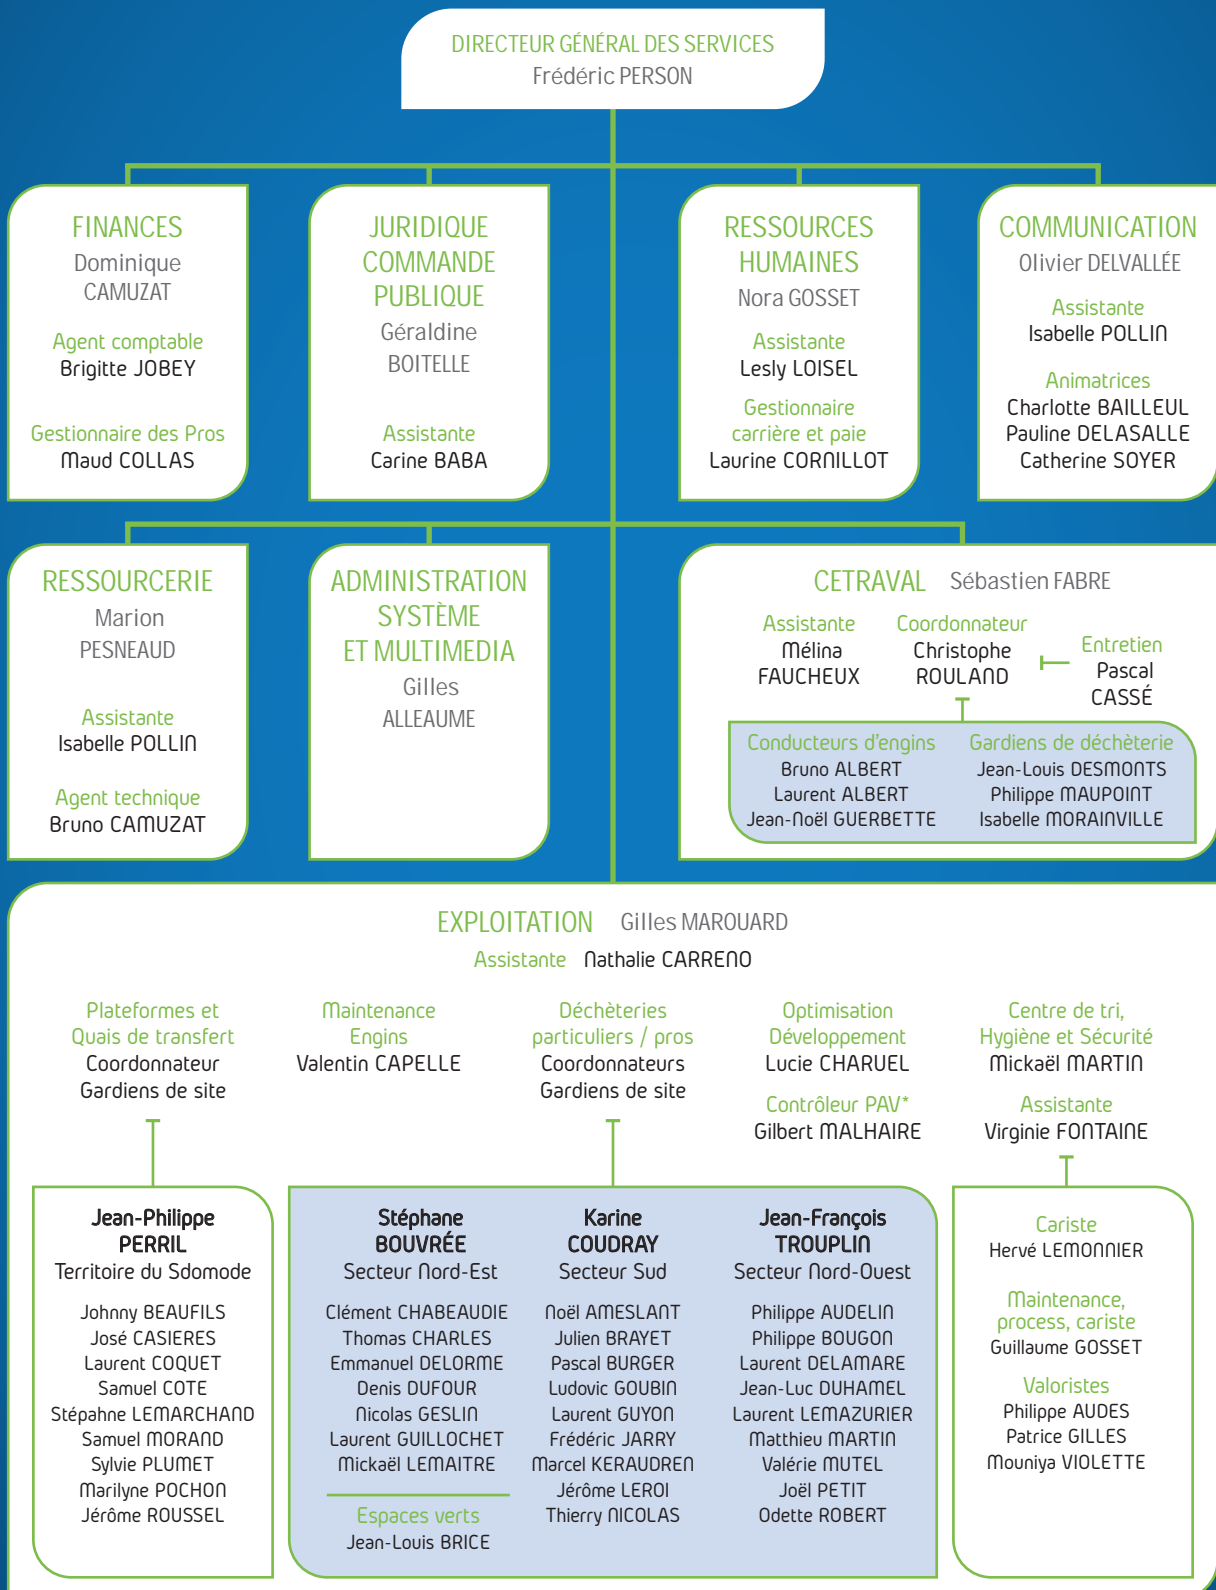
DIRECTEUR GÉNÉRAL DES SERVICES
Frédéric PERSON

FINANCES
Dominique CAMUZAT

Agent comptable
Brigitte JOBEY

Gestionnaire des Pros
Maud COLLAS

JURIDIQUE COMMANDE PUBLIQUE
Géraldine BOITELLE

Assistante
Carine BABA

RESSOURCES HUMAINES
Nora GOSSET

Assistante
Lesly LOISEL

Gestionnaire carrière et paie
Laurine CORNILLOT

COMMUNICATION
Olivier DELVALLÉE

Assistante
Isabelle POLLIN

Animatrices
Charlotte BAILLEUL
Pauline DELASALLE
Catherine SOYER

RESSOURCERIE
Marion PESNEAUD

Assistante
Isabelle POLLIN

Agent technique
Bruno CAMUZAT

ADMINISTRATION SYSTÈME ET MULTIMEDIA
Gilles ALLEAUME

CETRAVAL Sébastien FABRE

Assistante
Mélina FAUCHEUX

Coordonnateur
Christophe ROULAND

Entretien
Pascal CASSÉ

Conducteurs d'engins
Bruno ALBERT
Laurent ALBERT
Jean-Noël GUERBETTE

Gardiens de déchèterie
Jean-Louis DESMONTS
Philippe MAUPOINT
Isabelle MORAINVILLE

EXPLOITATION Gilles MAROUARD
Assistante Nathalie CARRENO

Plateformes et Quais de transfert
Coordonnateur
Gardiens de site

Maintenance Engins
Valentin CAPELLE

Déchèteries particuliers / pros
Coordonnateurs
Gardiens de site

Optimisation Développement
Lucie CHARUEL

Contrôleur PAV*
Gilbert MALHAIRE

Centre de tri, Hygiène et Sécurité
Mickaël MARTIN

Assistante
Virginie FONTAINE

Jean-Philippe PERRIL
Territoire du Sdomode

Johnny BEAUFILS
José CASIERES
Laurent COQUET
Samuel COTE
Stépahne LEMARCHAND
Samuel MORAND
Sylvie PLUMET
Marilyne POCHON
Jérôme ROUSSEL

Stéphane BOUVRÉE
Secteur Nord-Est

Clément CHABEAUDIE
Thomas CHARLES
Emmanuel DELORME
Denis DUFOUR
Nicolas GESLIN
Laurent GUILLOCHET
Mickaël LEMAITRE

Espaces verts
Jean-Louis BRICE

Karine COUDRAY
Secteur Sud

Noël AMESLANT
Julien BRAYET
Pascal BURGER
Ludovic GOUBIN
Laurent GUYON
Frédéric JARRY
Marcel KERAUDREN
Jérôme LEROI
Thierry NICOLAS

Jean-François TROUPLIN
Secteur Nord-Ouest

Philippe AUDELIN
Philippe BOUGON
Laurent DELAMARE
Jean-Luc DUHAMEL
Laurent LEMAZURIER
Matthieu MARTIN
Valérie MUTEL
Joël PETIT
Odette ROBERT

Cariste
Hervé LEMONNIER

Maintenance, process, cariste
Guillaume GOSSET

Valoristes
Philippe AUDES
Patrice GILLES
Mouniya VIOLETTE